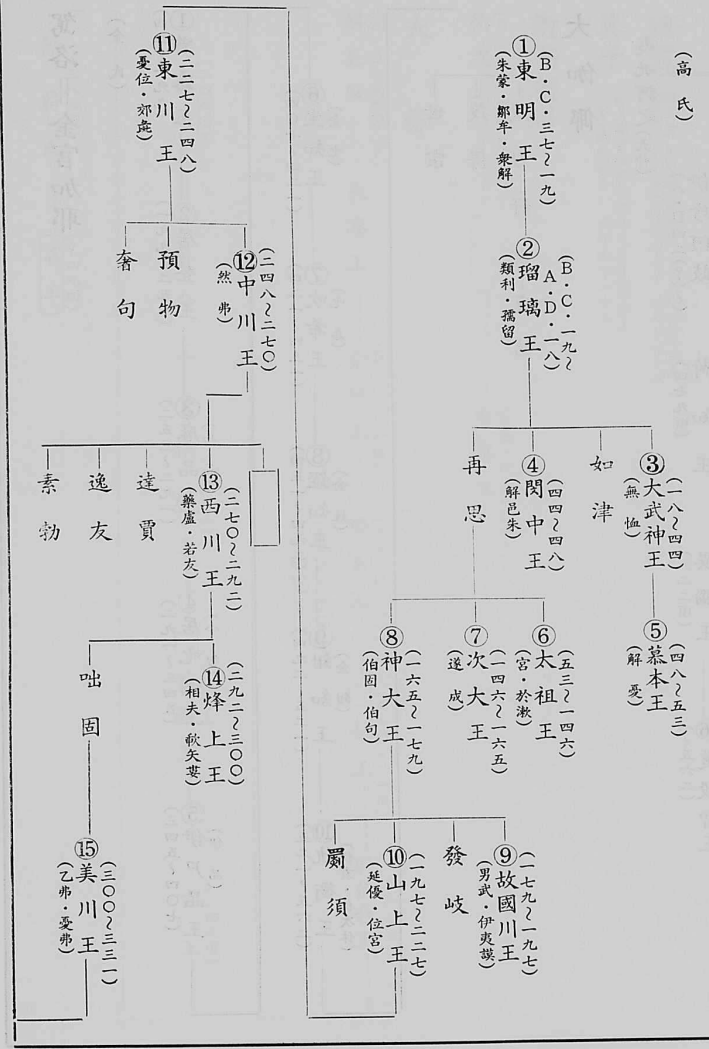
(高氏)

①東明王
(B・C・三七～一九)
(朱蒙・鄒牟・衆解)

②瑠璃王
(B・C・一九～A・D・一八)
(類利・孺留)

③大武神王
(一八～四四)
(無恤)

如津

④閔中王
(四四～四八)
(解邑朱)

再思

⑤慕本王
(四八～五三)
(解憂)

⑥太祖王
(五三～一四六)
(宮・於漱)

⑦次大王
(一四六～一六五)
(遂成)

⑧新大王
(一六五～一七九)
(伯固・伯句)

⑨故國川王
(一七九～一九七)
(男武・伊夷模)

發岐

⑩山上王
(一九七～二二七)
(延優・位宮)

罽須

⑪東川王
(二二七～二四八)
(憂位・郊彘)

⑫中川王
(二四八～二七〇)
(然弗)

預物

奢句

⑬西川王
(二七〇～二九二)
(藥盧・若友)

達賈

逸友

素勃

⑭烽上王
(二九二～三〇〇)
(相夫・歃矢婁)

咄固

⑮美川王
(三〇〇～三三一)
(乙弗・憂弗)